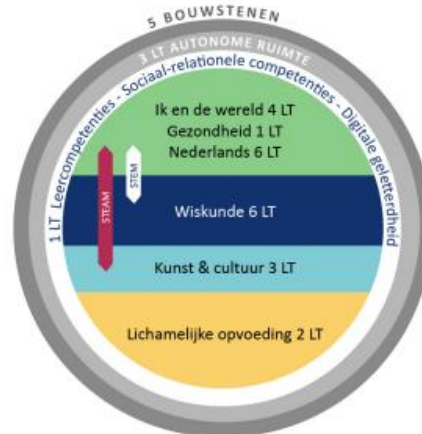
5 BOUWSTENEN

3 LT AUTONOME RUIMTE

1 LT Leercompetenties - Sociaal-relationele competenties - Digitale geletterdheid

Ik en de wereld 4 LT
Gezondheid 1 LT
Nederlands 6 LT

STEM

STEAM

Wiskunde 6 LT

Kunst & cultuur 3 LT

Lichamelijke opvoeding 2 LT